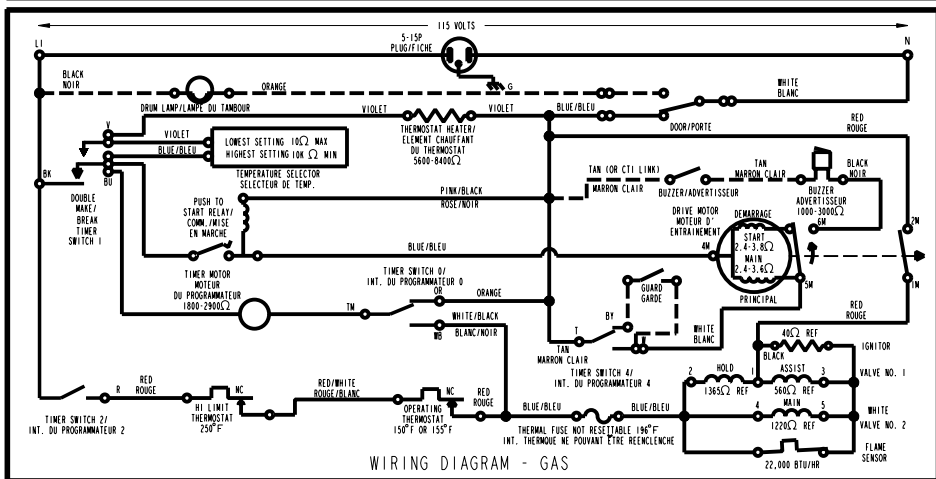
115 VOLTS

L1

N

5-15P
PLUG/FICHE

G

BLACK
NOIR

ORANGE

WHITE
BLANC

DRUM LAMP/LAMPE DU TAMBOUR

VIOLET

THERMOSTAT HEATER/
ELEMENT CHAUFFANT
DU THERMOSTAT
5600-8400Ω

VIOLET

BLUE/BLEU

DOOR/PORTE

RED
ROUGE

V

VIOLET

BLUE/BLEU

LOWEST SETTING 10Ω MAX
HIGHEST SETTING 10K Ω MIN

TEMPERATURE SELECTOR
SELECTEUR DE TEMP.

BK

BU

DOUBLE
MAKE/
BREAK
TIMER
SWITCH 1

TAN (OR CT1 LINK)
MARRON CLAIR

BUZZER/ADVERTISSEUR

TAN
MARRON CLAIR

BLACK
NOIR

BUZZER
ADVERTISSEUR
1000-3000Ω

PINK/BLACK
ROSE/NOIR

PUSH TO
START RELAY/
COMM./MISE
EN MARCHE

DRIVE MOTOR
MOTEUR D'
ENTRAINEMENT

DEMARRAGE
START
2.4-3.8Ω
MAIN
2.4-3.6Ω

4M

6M

2M

1M

5M

PRINCIPAL

BLUE/BLEU

TIMER MOTOR
MOTEUR
DU PROGRAMMATEUR
1800-2900Ω

TM

TIMER SWITCH 0/
INT. DU PROGRAMMATEUR 0

OR

ORANGE

GUARD
GARDE

WHITE/BLACK

WB

BLANC/NOIR

T

BY

TAN
MARRON CLAIR

WHITE
BLANC

RED
ROUGE

40Ω REF

BLACK

IGNITOR

TIMER SWITCH 4/
INT. DU PROGRAMMATEUR 4

2

HOLD
1365Ω REF

1

ASSIST
560Ω REF

3

VALVE NO. 1

RED
ROUGE

R

NC

HI LIMIT
THERMOSTAT
250°F

RED/WHITE
ROUGE/BLANC

NC

OPERATING
THERMOSTAT
150°F OR 155°F

RED
ROUGE

BLUE/BLEU

BLUE/BLEU

4

MAIN
1220Ω REF

5

WHITE

VALVE NO. 2

TIMER SWITCH 2/
INT. DU PROGRAMMATEUR 2

THERMAL FUSE NOT RESETTABLE 196°F
INT. THERMQUE NE POUVANT ETRE REENCLENCHE

FLAME
SENSOR

22,000 BTU/HR

WIRING DIAGRAM - GAS